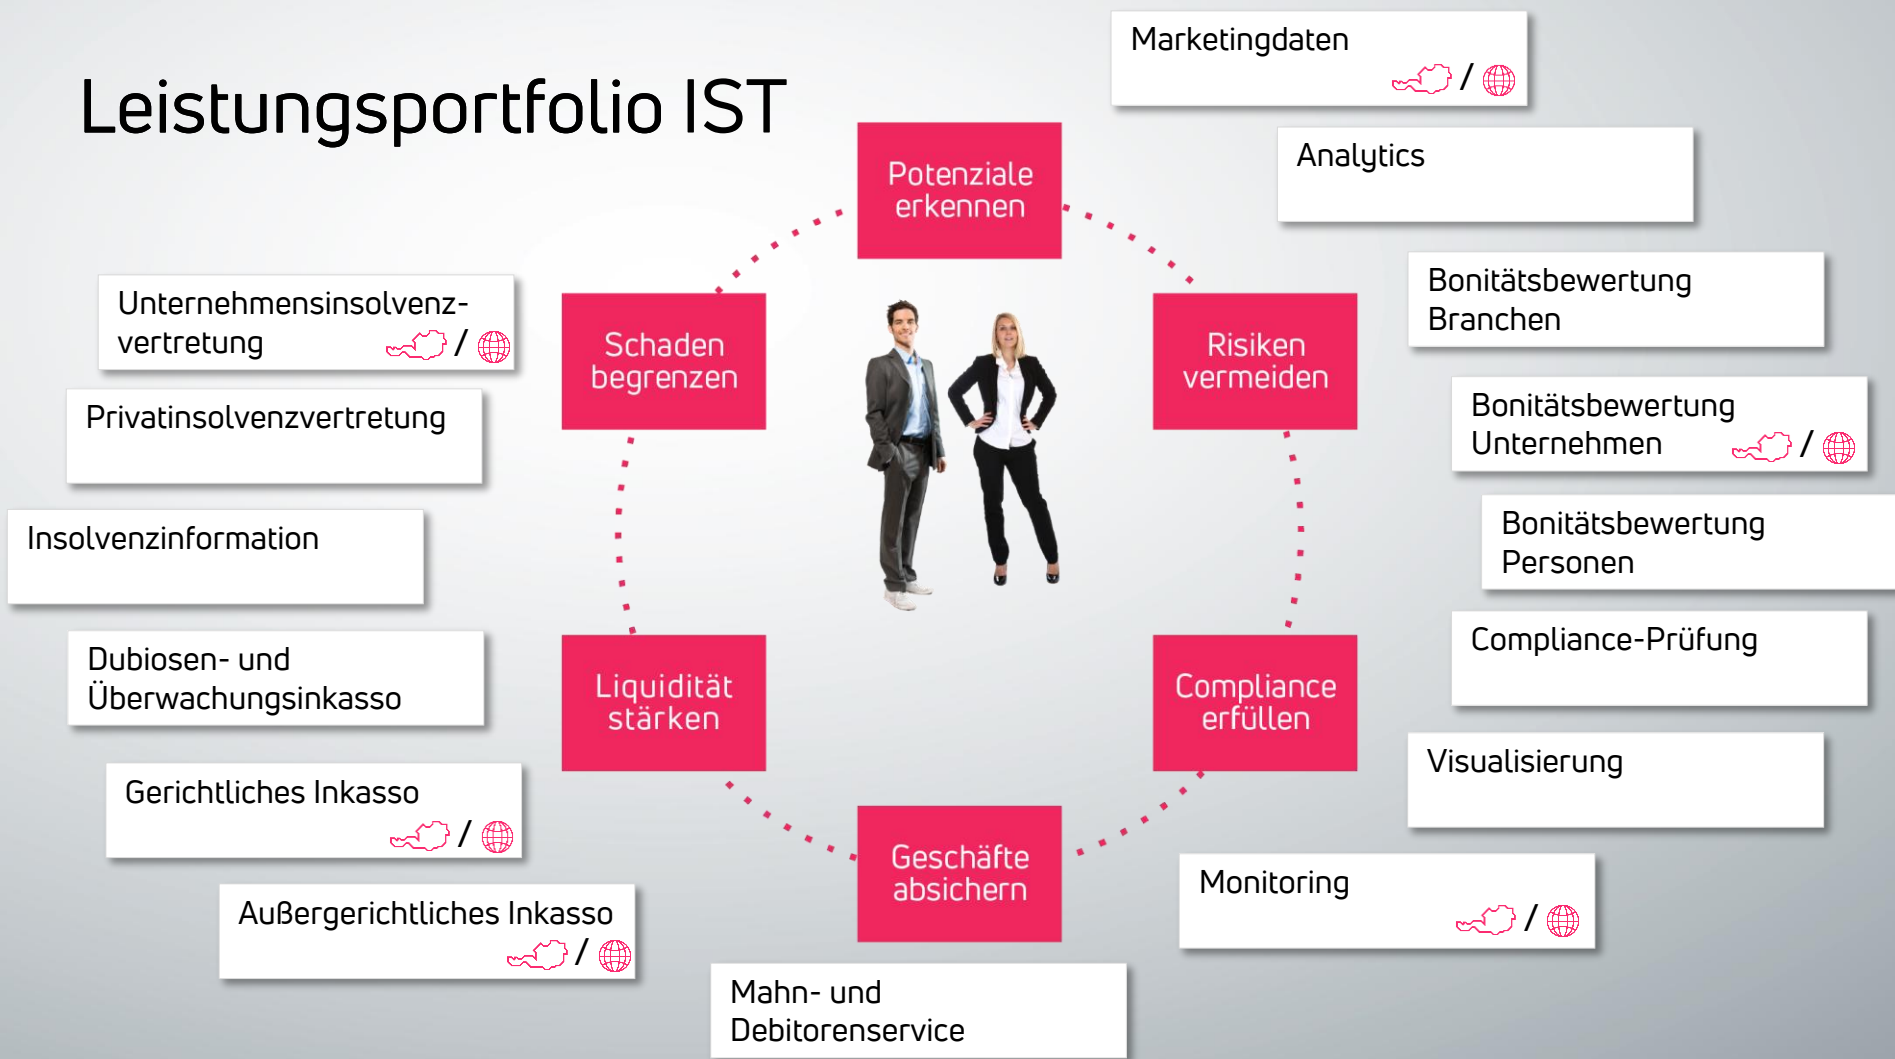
Leistungsportfolio IST

Marketingdaten
/

Analytics

Potenziale erkennen

Schaden begrenzen

Risiken vermeiden

Liquidität stärken

Compliance erfüllen

Geschäfte absichern

Unternehmensinsolvenzvertretung
/

Privatinsolvenzvertretung

Insolvenzinformation

Dubiosen- und Überwachungsinkasso

Gerichtliches Inkasso
/

Außergerichtliches Inkasso
/

Mahn- und Debitorenservice

Bonitätsbewertung Branchen

Bonitätsbewertung Unternehmen
/

Bonitätsbewertung Personen

Compliance-Prüfung

Visualisierung

Monitoring
/